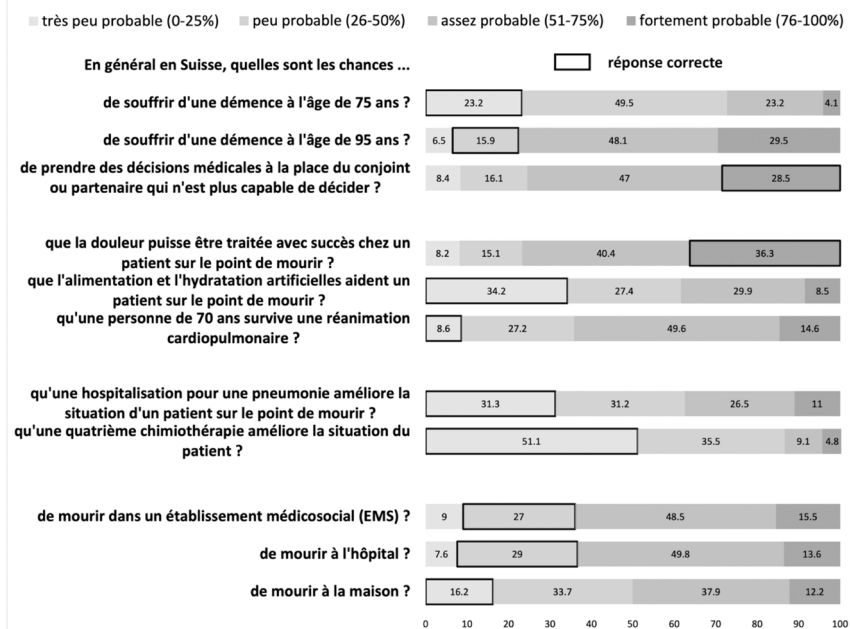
très peu probable (0-25%) peu probable (26-50%) assez probable (51-75%) fortement probable (76-100%)

En général en Suisse, quelles sont les chances ...

réponse correcte

de souffrir d'une démence à l'âge de 75 ans ? 23.2 49.5 23.2 4.1

de souffrir d'une démence à l'âge de 95 ans ? 6.5 15.9 48.1 29.5

de prendre des décisions médicales à la place du conjoint ou partenaire qui n'est plus capable de décider ? 8.4 16.1 47 28.5

que la douleur puisse être traitée avec succès chez un patient sur le point de mourir ? 8.2 15.1 40.4 36.3

que l'alimentation et l'hydratation artificielles aident un patient sur le point de mourir ? 34.2 27.4 29.9 8.5

qu'une personne de 70 ans survive une réanimation cardiopulmonaire ? 8.6 27.2 49.6 14.6

qu'une hospitalisation pour une pneumonie améliore la situation d'un patient sur le point de mourir ? 31.3 31.2 26.5 11

qu'une quatrième chimiothérapie améliore la situation du patient ? 51.1 35.5 9.1 4.8

de mourir dans un établissement médicosocial (EMS) ? 9 27 48.5 15.5

de mourir à l'hôpital ? 7.6 29 49.8 13.6

de mourir à la maison ? 16.2 33.7 37.9 12.2

0 10 20 30 40 50 60 70 80 90 100